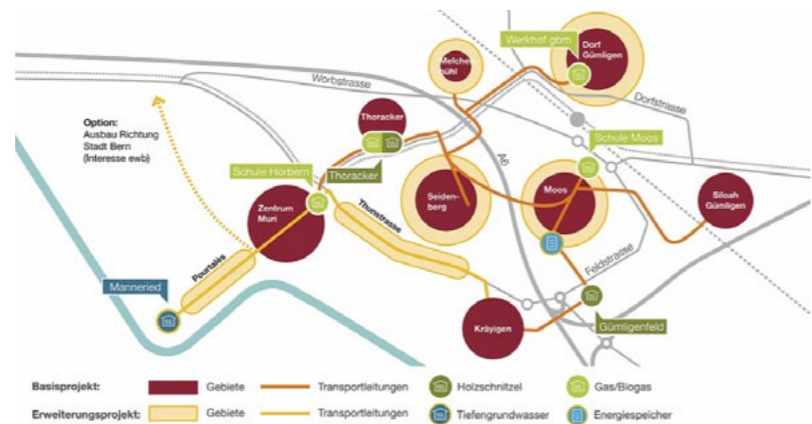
Option:
Ausbau Richtung
Stadt Bern
(Interesse ewb)

Worbstrasse
Melchenbühl
Werkhof gbm
Dorf Gümligen
Dorfstrasse
Thoracker
Thoracker
Schule Horbern
Schule Moos
Zentrum Muri
Seidenberg
Moos
Siloah Gümligen
Thunstrasse
Aare
Pourtalès
Feldstrasse
Mannenried
Kräyigen
Gümligenfeld

Basisprojekt: Gebiete Transportleitungen Holzschnitzel Gas/Biogas
Erweiterungsprojekt: Gebiete Transportleitungen Tiefengrundwasser Energiespeicher